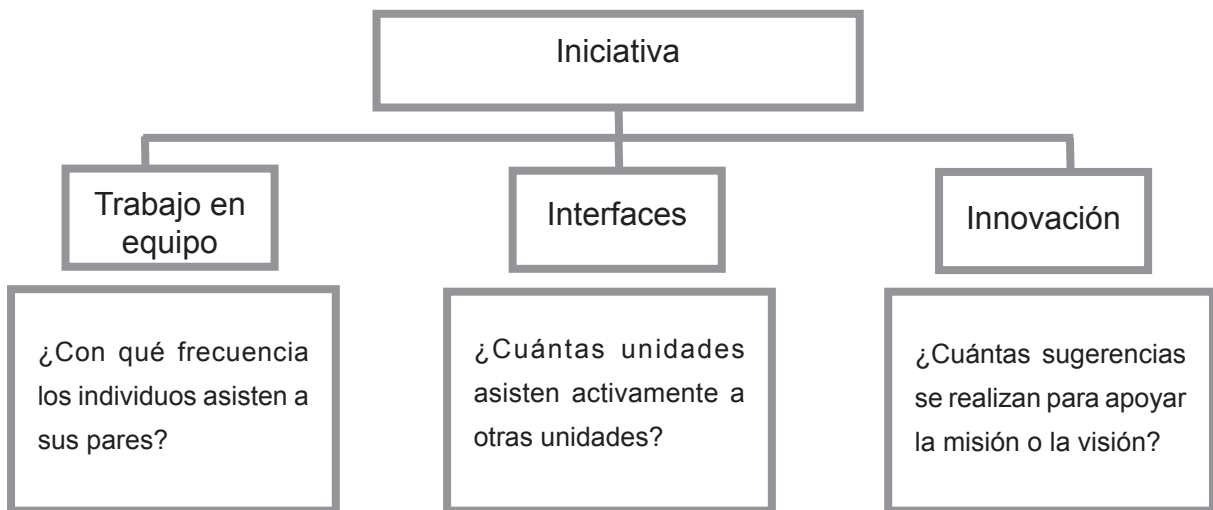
Iniciativa

Trabajo en equipo

¿Con qué frecuencia los individuos asisten a sus pares?

Interfaces

¿Cuántas unidades asisten activamente a otras unidades?

Innovación

¿Cuántas sugerencias se realizan para apoyar la misión o la visión?